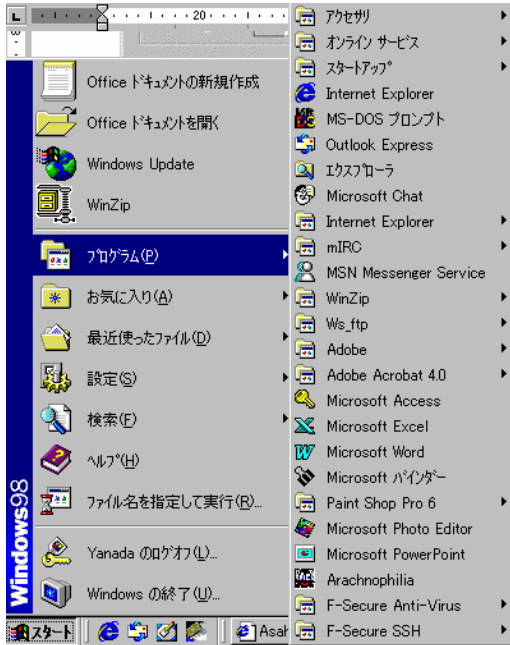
L 20

Office ドキュメントの新規作成
Office ドキュメントを開く
Windows Update
WinZip
プログラム(P)
お気に入り(A)
最近使ったファイル(D)
設定(S)
検索(F)
ヘルプ(H)
ファイル名を指定して実行(R)...
Yanada のログオフ(L)...
Windows の終了(U)...

Windows98

スタート
Asah

アクセサリ
オンライン サービス
スタートアップ
Internet Explorer
MS-DOS プロンプト
Outlook Express
エクスプローラ
Microsoft Chat
Internet Explorer
mIRC
MSN Messenger Service
WinZip
Ws_ftp
Adobe
Adobe Acrobat 4.0
Microsoft Access
Microsoft Excel
Microsoft Word
Microsoft バインダー
Paint Shop Pro 6
Microsoft Photo Editor
Microsoft PowerPoint
Arachnophilia
F-Secure Anti-Virus
F-Secure SSH